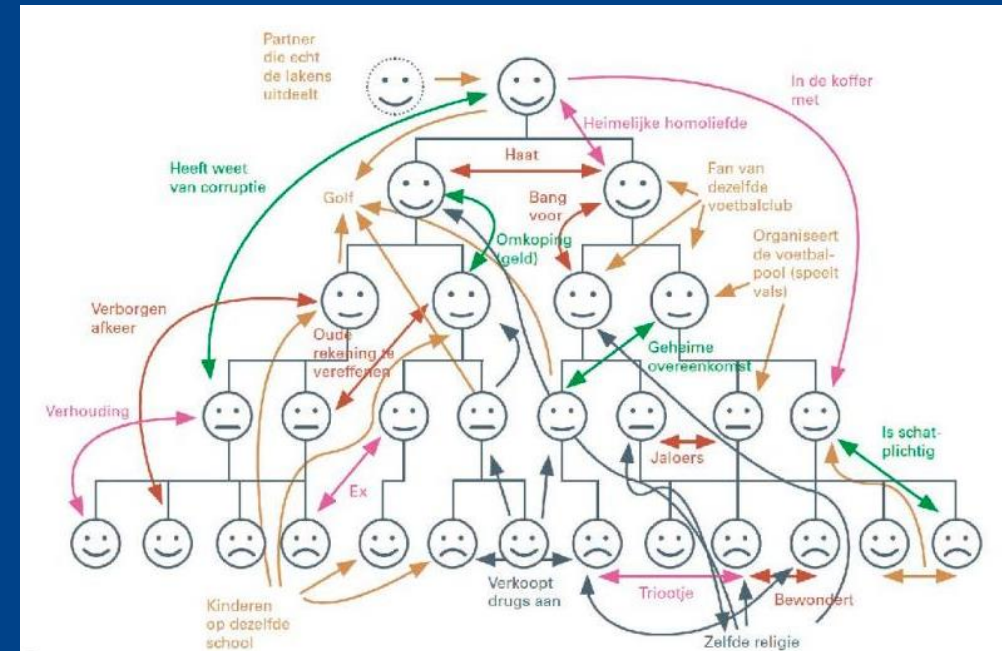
Partner die echt de lakens uitdeelt

In de koffer met

Heimelijke homoliefde

Heeft weet van corruptie

Haat

Golf

Bang voor

Fan van dezelfde voetbalclub

Omkoping (geld)

Organiseert de voetbalpool (speelt vals)

Verborgen afkeer

Oude rekening te vereffenen

Geheime overeenkomst

Verhouding

Is schatplichtig

Jaloers

Ex

Verkoopt drugs aan

Triootje

Bewondert

Kinderen op dezelfde school

Zelfde religie